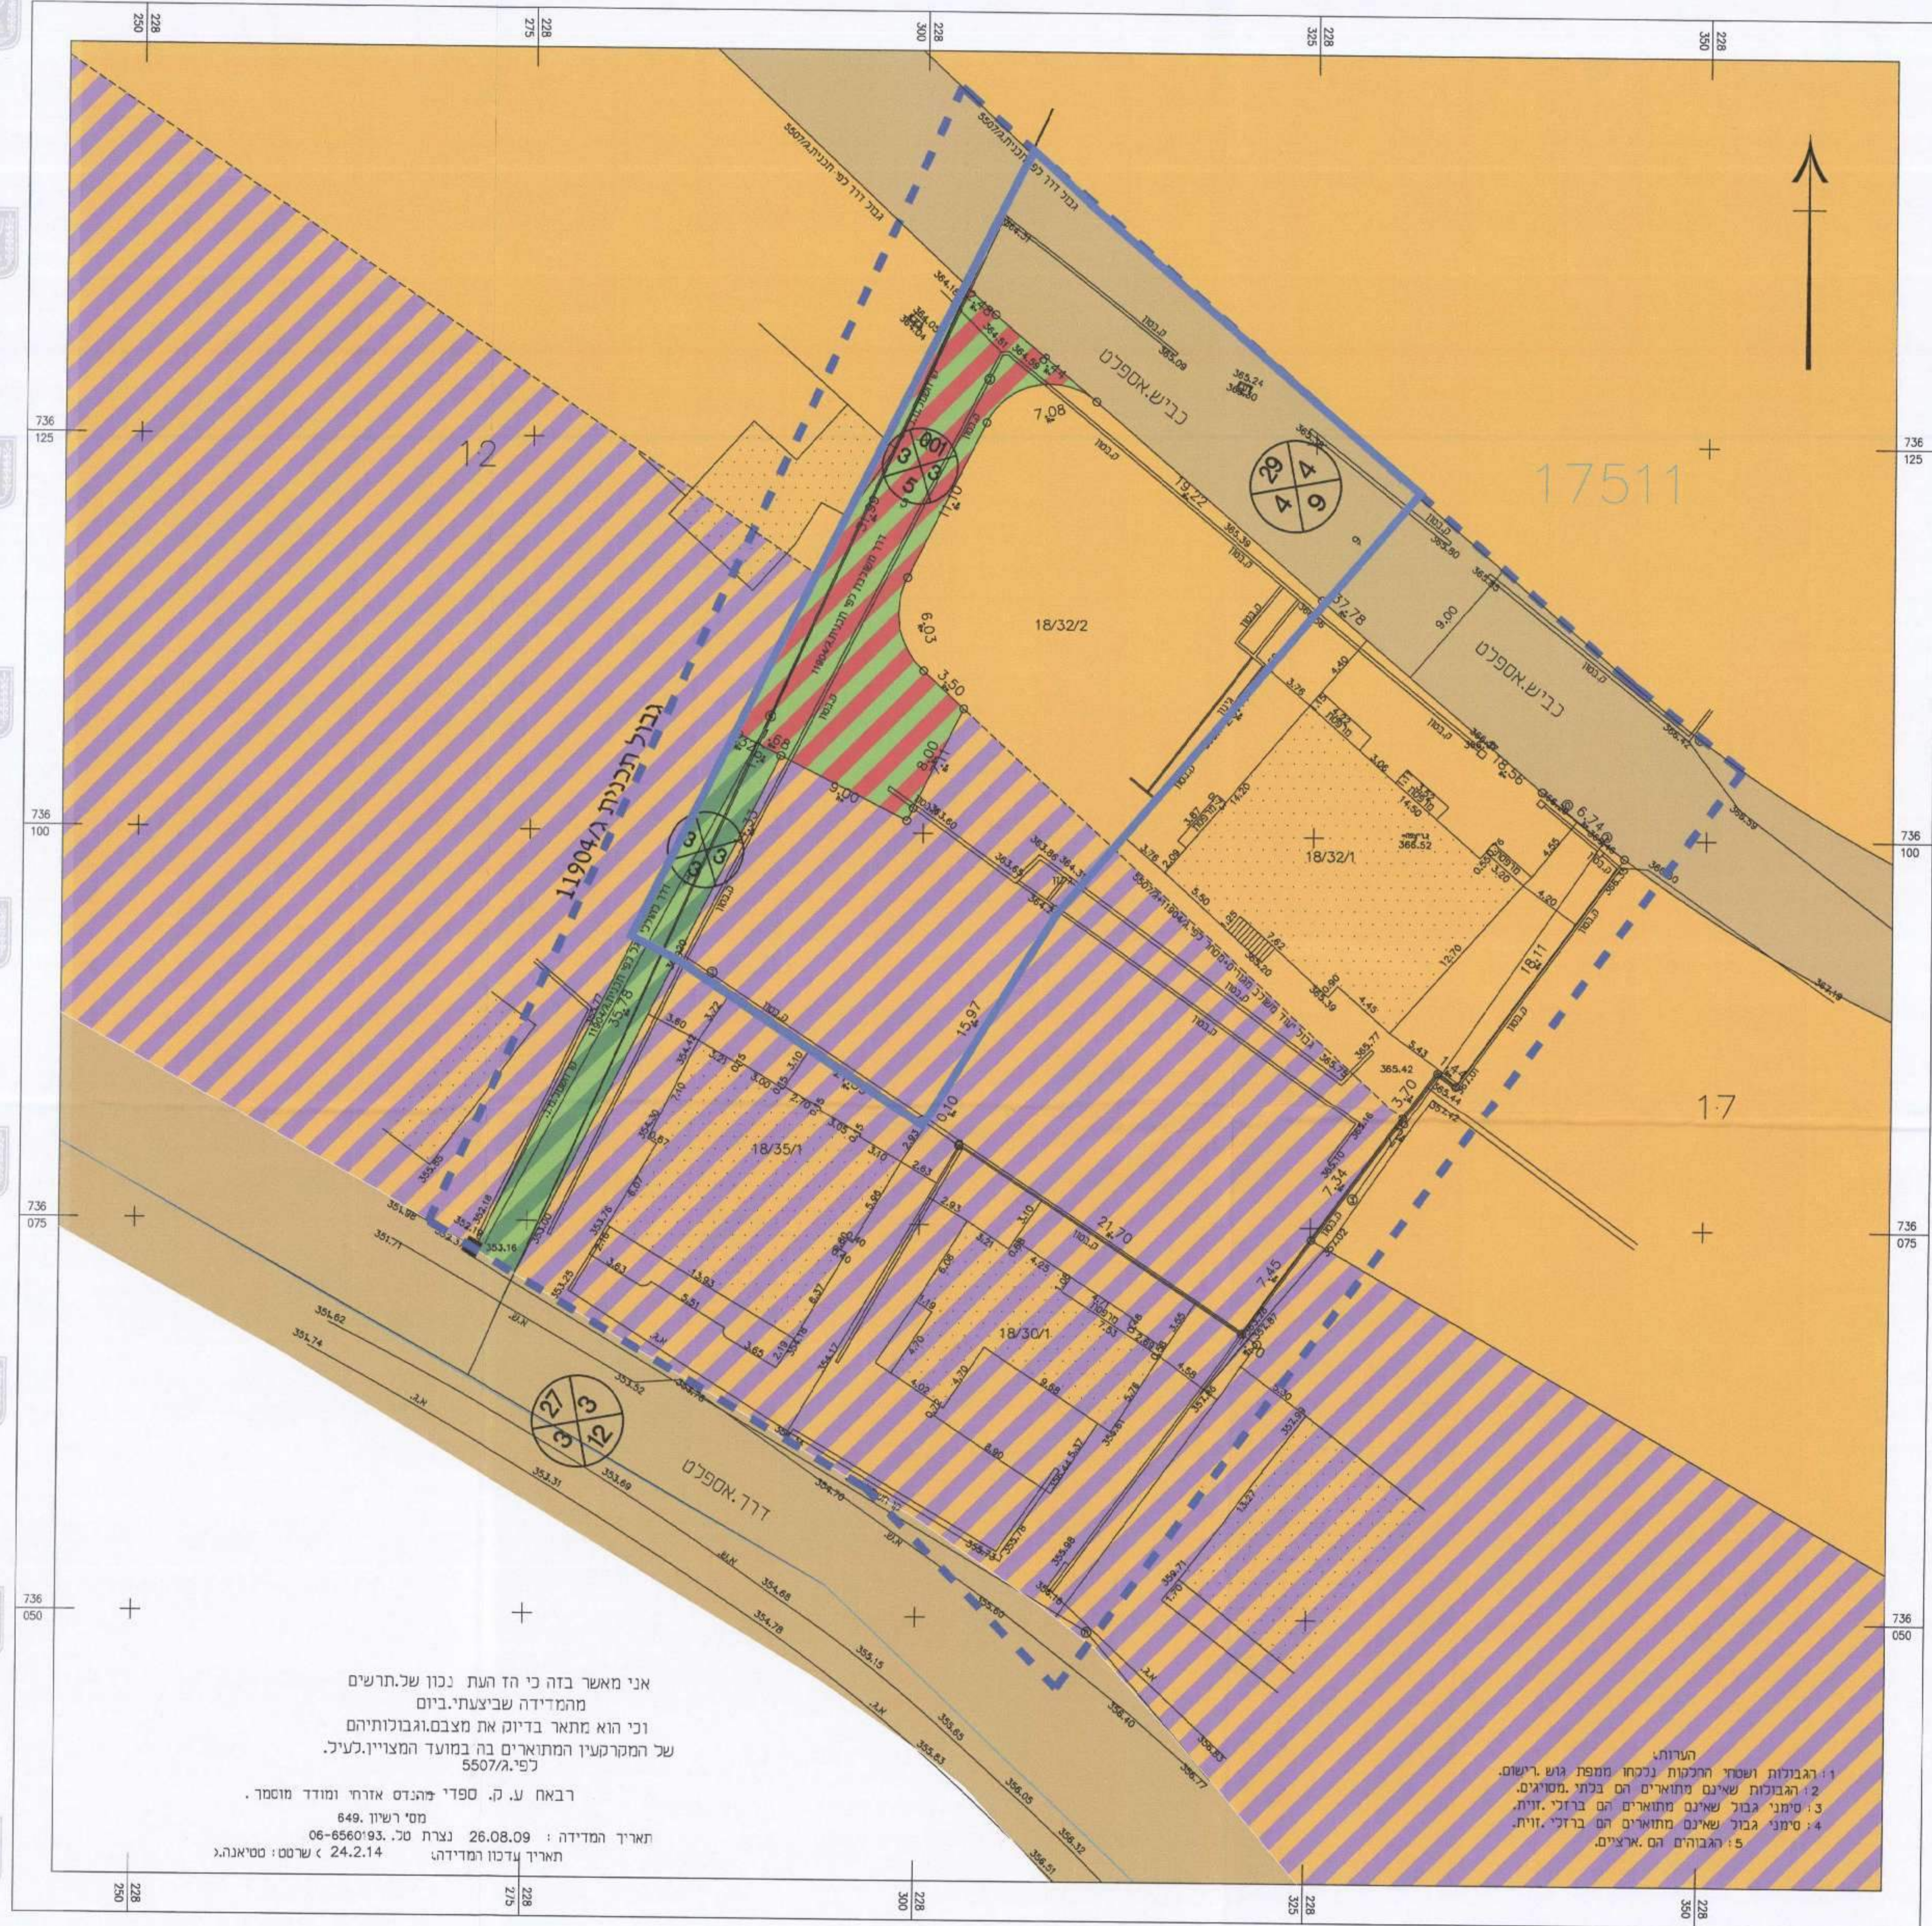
228 250
228 275
228 300
228 325
228 350

736 125
736 100
736 075
736 050

12
17511
17

כביש אספלט
כביש אספלט
דרך אספלט

גבול תכנית ג/11904

18/32/2
18/32/1
18/35/1
18/30/1

29 4 4 9
301 3 5 3
3 3 6 3
27 3 3 12

אני מאשר בזה כי הז העת נכון של.תרשים
מהמדידה שביצעתי.ביום
וכי הוא מתאר בדיוק את מצבם.וגבולותיהם
של המקרקעין המתוארים בה במועד המצויין.לעיל.
לפי.ג/5507

רבאח ע. ק. ספדי מהנדס אזרחי ומודד מוסמך.
מס׳ רשיון 649.
תאריך המדידה : 26.08.09 נצרת טל. 06-6560193
תאריך עדכון המדידה: 24.2.14 שרטט: סטיאנה.ג

הערות:
1: הגבולות ושטחי החלקות נלקחו ממפת גוש רישום.
2: הגבולות שאינם מתוארים הם בלתי מסוימים.
3: סימני גבול שאינם מתוארים הם ברזלי זוית.
4: סימני גבול שאינם מתוארים הם ברזלי זוית.
5: הגבהים הם ארציים.